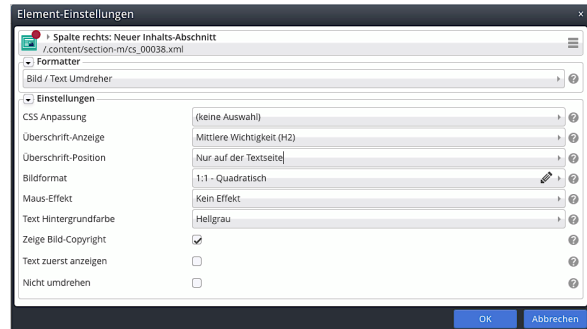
Element-Einstellungen

Spalte rechts: Neuer Inhalts-Abschnitt
/.content/section-m/cs_00038.xml

Formatter

Bild / Text Umdreher

Einstellungen

| | |
|---|---|
| CSS Anpassung | (keine Auswahl) |
| Überschrift-Anzeige | Mittlere Wichtigkeit (H2) |
| Überschrift-Position | Nur auf der Textseite |
| Bildformat | 1:1 - Quadratisch |
| Maus-Effekt | Kein Effekt |
| Text Hintergrundfarbe | Hellgrau |
| Zeige Bild-Copyright | ✓ |
| Text zuerst anzeigen | |
| Nicht umdrehen | |

OK Abbrechen